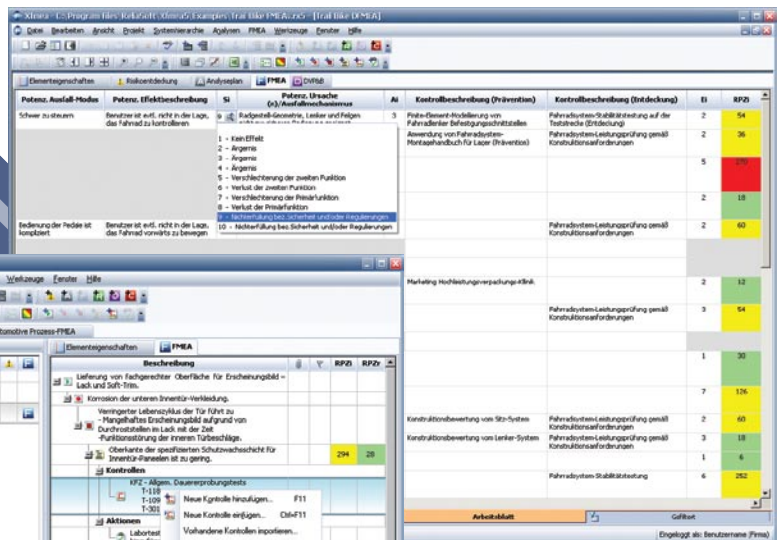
Xfmea - C:\Program Files\ReliaSoft\Xfmea5\Examples\Trail Bike FMEA.rx5 - [Trail Bike DFMEA]

Datei Bearbeiten Ansicht Projekt Systemhierarchie Analysen FMEA Werkzeuge Fenster Hilfe

Elementeigenschaften | Risikoentdeckung | Analyseplan | FMEA | DVP&R

| Potenz. Ausfall-Modus | Potenz. Effektbeschreibung | Si | Potenz. Ursache (n)/Ausfallmechanismus | Ai | Kontrollbeschreibung (Prävention) | Kontrollbeschreibung (Entdeckung) | Ei | RPZi |
|---|---|---|---|---|---|---|---|---|
| Schwer zu steuern | Benutzer ist evtl. nicht in der Lage, das Fahrrad zu kontrollieren | 9 | Radgestell-Geometrie, Lenker und Felgen | 3 | Finite-Element-Modellierung von Fahrradlenker Befestigungsschnittstellen | Fahrradsystem-Stabilitätstestung auf der Teststrecke (Entdeckung) | 2 | 54 |
| | | | | | Anwendung von Fahrradsystem-Montagehandbuch für Lager (Prävention) | Fahrradsystem-Leistungsprüfung gemäß Konstruktionsanforderungen | 2 | 36 |
| | | | | | | | 5 | 270 |
| | | | | | | | 2 | 18 |
| Bedienung der Pedale ist kompliziert | Benutzer ist evtl. nicht in der Lage, das Fahrrad vorwärts zu bewegen | | | | | Fahrradsystem-Leistungsprüfung gemäß Konstruktionsanforderungen | 2 | 60 |
| | | | | | Marketing Hochleistungsverpackungs-Klinik | | 2 | 12 |
| | | | | | | Fahrradsystem-Leistungsprüfung gemäß Konstruktionsanforderungen | 3 | 54 |
| | | | | | | | 1 | 30 |
| | | | | | | | 7 | 126 |
| | | | | | Konstruktionsbewertung vom Sitz-System | Fahrradsystem-Leistungsprüfung gemäß Konstruktionsanforderungen | 2 | 60 |
| | | | | | Konstruktionsbewertung vom Lenker-System | Fahrradsystem-Leistungsprüfung gemäß Konstruktionsanforderungen | 3 | 18 |
| | | | | | | | 1 | 6 |
| | | | | | | Fahrradsystem-Stabilitätstestung | 6 | 252 |

1 - Kein Effekt
2 - Ärgernis
3 - Ärgernis
4 - Ärgernis
5 - Verschlechterung der zweiten Funktion
6 - Verlust der zweiten Funktion
7 - Verschlechterung der Primärfunktion
8 - Verlust der Primärfunktion
9 - Nichterfüllung bez. Sicherheit und/oder Regulierungen
10 - Nichterfüllung bez. Sicherheit und/oder Regulierungen

Werkzeuge Fenster Hilfe
tomotive Prozess-FMEA
Elementeigenschaften | FMEA

| Beschreibung | RPZi | RPZr |
|---|---|---|
| Lieferung von fachgerechter Oberfläche für Erscheinungsbild = Lack und Soft-Trim. | | |
| Korrosion der unteren Innentür-Verkleidung. | | |
| Verringerter Lebenszyklus der Tür führt zu - Mangelhaftes Erscheinungsbild aufgrund von Durchrostestellen im Lack mit der Zeit -Funktionsstörung der inneren Türbeschläge. | | |
| Oberkante der spezifizierten Schutzwachsschicht für Innentür-Paneelen ist zu gering. | 294 | 28 |
| Kontrollen | | |
| KFZ - Allgem. Dauererprobungstests T-118 T-109 T-301 | | |
| Aktionen | | |
| Labortest | | |

Neue Kontrolle hinzufügen... F11
Neue Kontrolle einfügen... Ctrl+F11
Vorhandene Kontrollen importieren...

Arbeitsblatt | Gefiltert
Eingeloggt als: Benutzername (Firma)